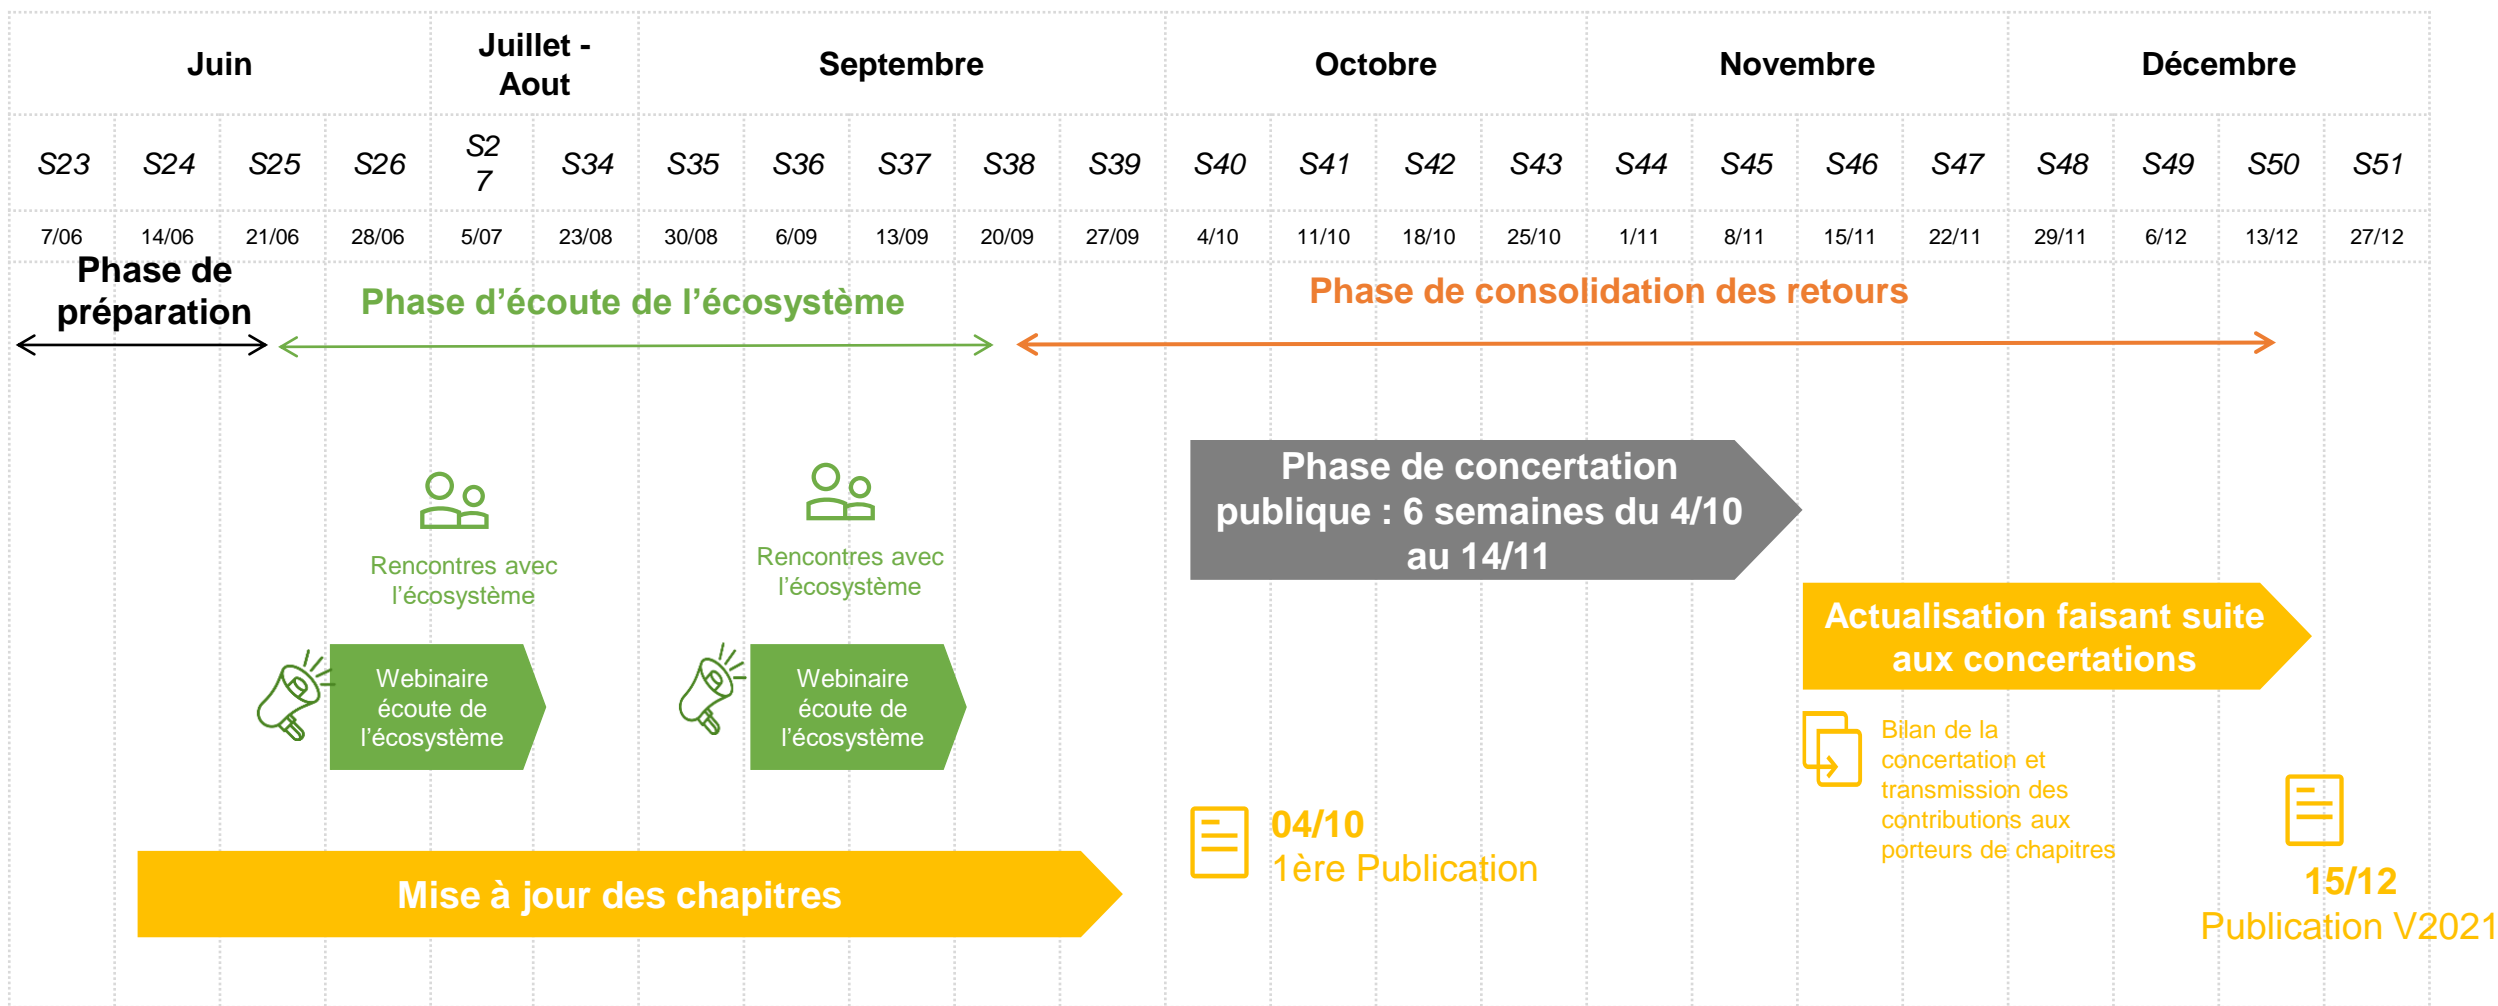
| Juin | | | | Juillet - Aout | | Septembre | | | | | Octobre | | | | Novembre | | | | Décembre | | | |
|---|---|---|---|---|---|---|---|---|---|---|---|---|---|---|---|---|---|---|---|---|---|---|
| S23 | S24 | S25 | S26 | S27 | S34 | S35 | S36 | S37 | S38 | S39 | S40 | S41 | S42 | S43 | S44 | S45 | S46 | S47 | S48 | S49 | S50 | S51 |
| 7/06 | 14/06 | 21/06 | 28/06 | 5/07 | 23/08 | 30/08 | 6/09 | 13/09 | 20/09 | 27/09 | 4/10 | 11/10 | 18/10 | 25/10 | 1/11 | 8/11 | 15/11 | 22/11 | 29/11 | 6/12 | 13/12 | 27/12 |

Phase de préparation

Phase d'écoute de l'écosystème

Phase de consolidation des retours

Rencontres avec l'écosystème

Rencontres avec l'écosystème

Webinaire écoute de l'écosystème

Webinaire écoute de l'écosystème

Phase de concertation publique : 6 semaines du 4/10 au 14/11

Actualisation faisant suite aux concertations

Bilan de la concertation et transmission des contributions aux porteurs de chapitres

04/10
1ère Publication

15/12
Publication V2021

Mise à jour des chapitres